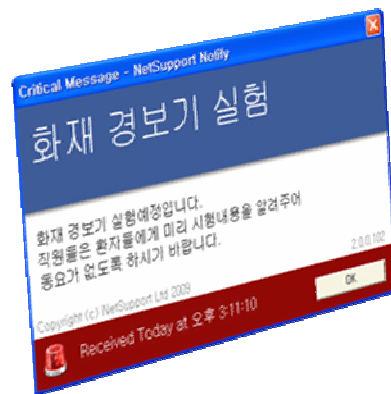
Critical Message - NetSupport Notify

화재 경보기 실험

화재 경보기 실험예정입니다.
직원들은 환자들에게 미리 시험내용을 알려주어
동요가 없도록 하시기 바랍니다.

2.0.0.102

OK

Copyright (c) NetSupport Ltd 2009

Received Today at 오후 3:11:10